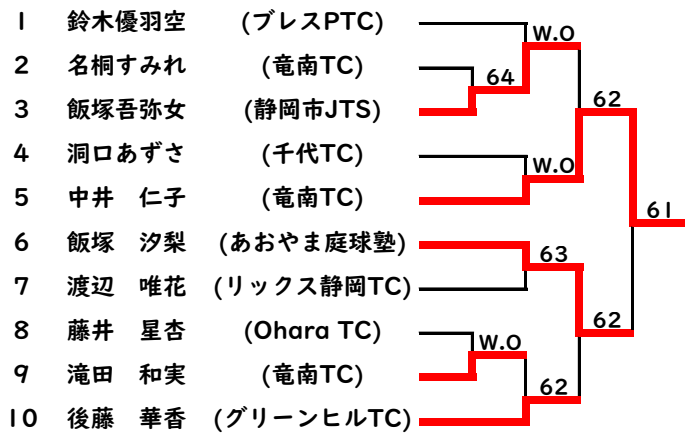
1 鈴木優羽空 (ブレスPTC)
2 名桐すみれ (竜南TC)
3 飯塚吾弥女 (静岡市JTS)
4 洞口あずさ (千代TC)
5 中井 仁子 (竜南TC)
6 飯塚 汐梨 (あおやま庭球塾)
7 渡辺 唯花 (リックス静岡TC)
8 藤井 星杏 (Ohara TC)
9 滝田 和実 (竜南TC)
10 後藤 華香 (グリーンヒルTC)

W.O
64
W.O
62
63
W.O
62
62
61